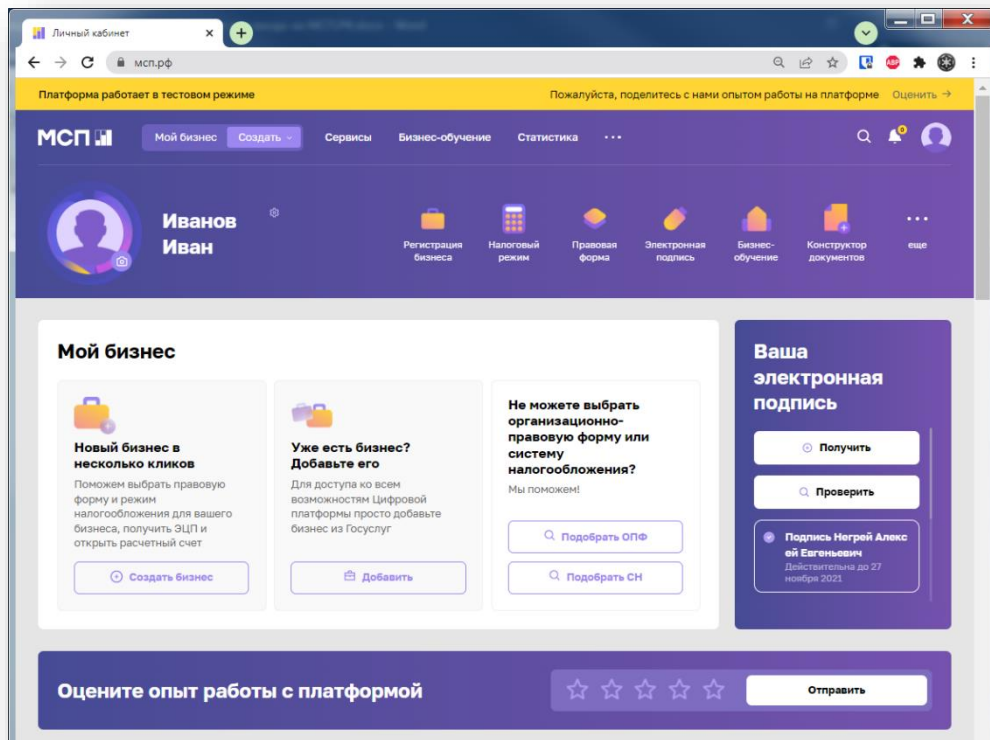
Личный кабинет

мсп.рф

Платформа работает в тестовом режиме

Пожалуйста, поделитесь с нами опытом работы на платформе Оценить →

МСП

Мой бизнес Создать

Сервисы

Бизнес-обучение

Статистика

···

Иванов Иван

Регистрация бизнеса

Налоговый режим

Правовая форма

Электронная подпись

Бизнес-обучение

Конструктор документов

еще

Мой бизнес

Новый бизнес в несколько кликов

Поможем выбрать правовую форму и режим налогообложения для вашего бизнеса, получить ЭЦП и открыть расчетный счет

Создать бизнес

Уже есть бизнес? Добавьте его

Для доступа ко всем возможностям Цифровой платформы просто добавьте бизнес из Госуслуг

Добавить

Не можете выбрать организационно-правовую форму или систему налогообложения?

Мы поможем!

Подобрать ОПФ

Подобрать СН

Ваша электронная подпись

Получить

Проверить

Подпись Негрей Алексей Евгеньевич

Действительна до 27 ноября 2021

Оцените опыт работы с платформой

Отправить